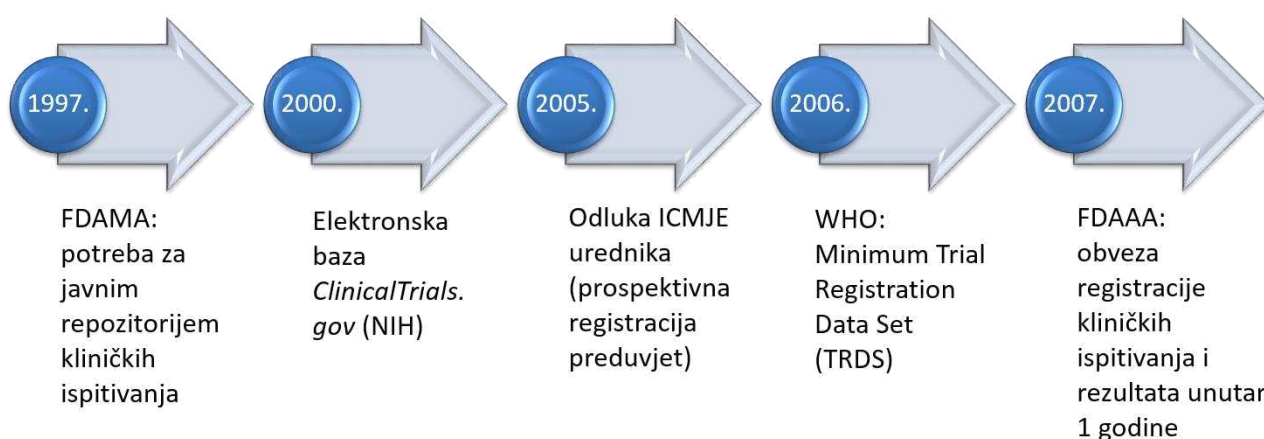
1997.

FDAMA: potreba za javnim repozitorijem kliničkih ispitivanja

2000.

Elektronska baza ClinicalTrials.gov (NIH)

2005.

Odluka ICMJE urednika (prospektivna registracija preduvjet)

2006.

WHO: Minimum Trial Registration Data Set (TRDS)

2007.

FDAAA: obveza registracije kliničkih ispitivanja i rezultata unutar 1 godine